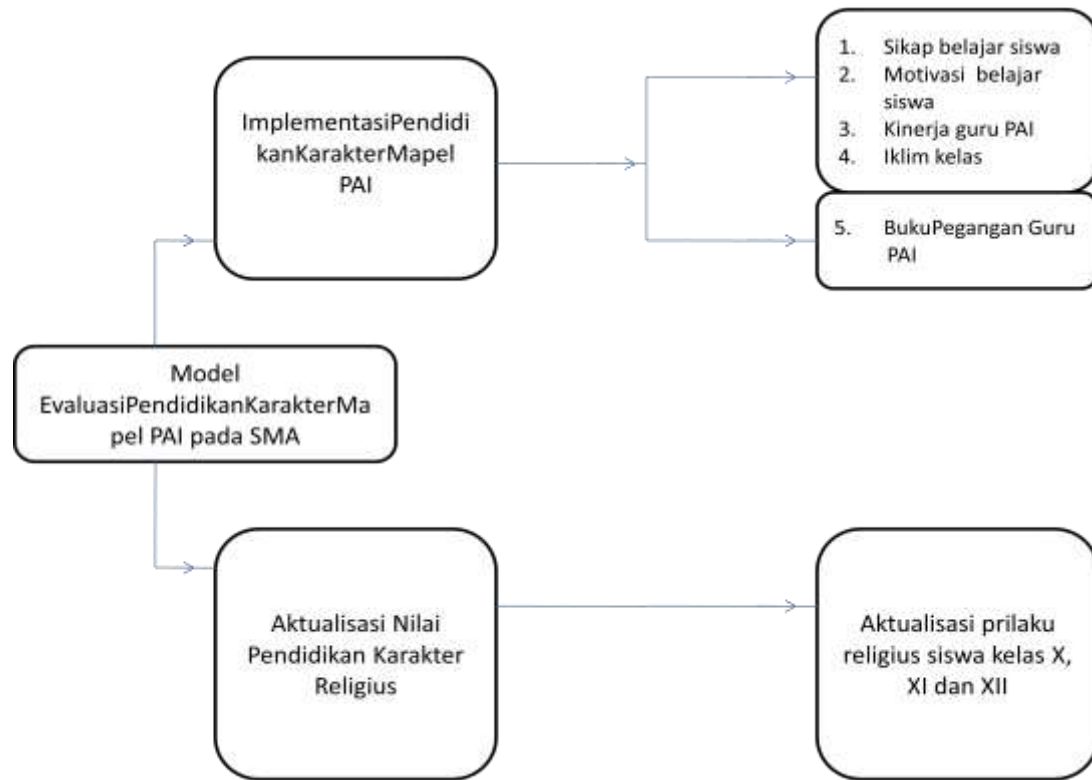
ImplementasiPendidikanKarakterMapel PAI

1. Sikap belajar siswa
2. Motivasi belajar siswa
3. Kinerja guru PAI
4. Iklim kelas

5. BukuPegangan Guru PAI

Model EvaluasiPendidikanKarakterMapel PAI pada SMA

Aktualisasi Nilai Pendidikan Karakter Religius

Aktualisasi prilaku religius siswa kelas X, XI dan XII